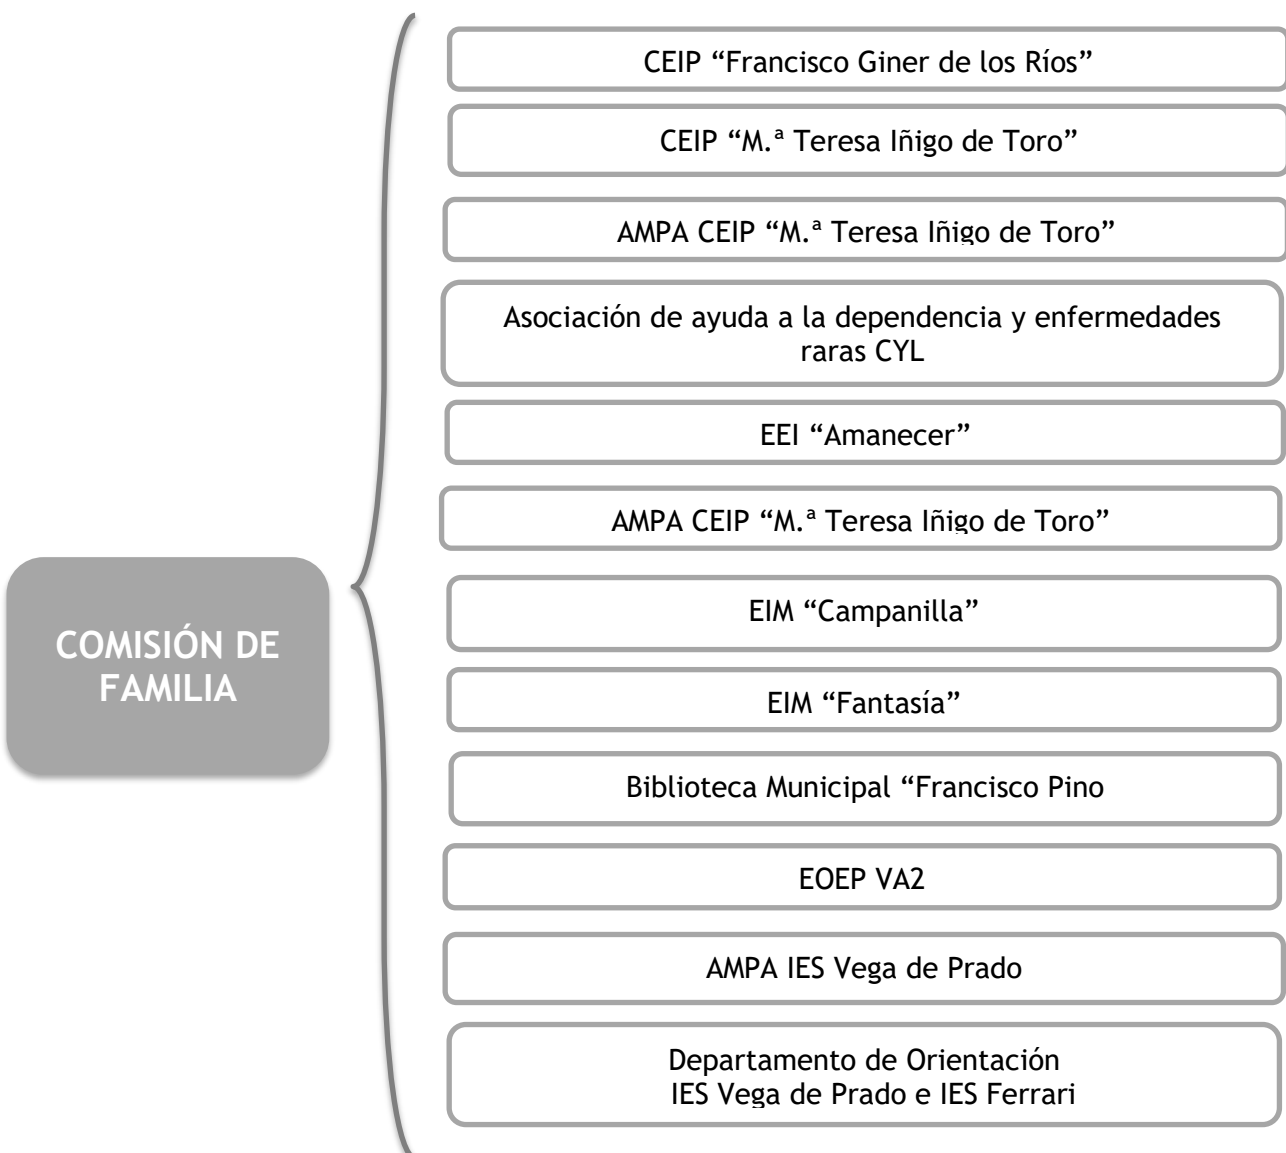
COMISIÓN DE FAMILIA

CEIP “Francisco Giner de los Ríos”

CEIP “M.ª Teresa Iñigo de Toro”

AMPA CEIP “M.ª Teresa Iñigo de Toro”

Asociación de ayuda a la dependencia y enfermedades raras CYL

EEI “Amanecer”

AMPA CEIP “M.ª Teresa Iñigo de Toro”

EIM “Campanilla”

EIM “Fantasía”

Biblioteca Municipal “Francisco Pino

EOEP VA2

AMPA IES Vega de Prado

Departamento de Orientación
IES Vega de Prado e IES Ferrari